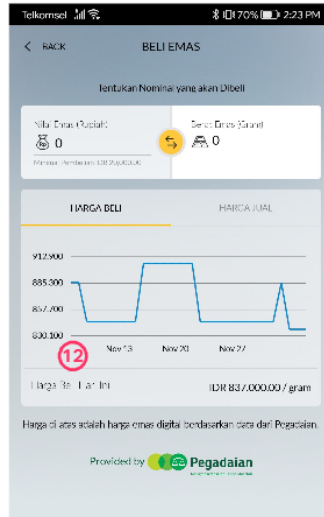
Telkomsel 70% 2:23 PM

< BACK

BELI EMAS

Tentukan Nominal yang akan Dibeli

Nilai Emas (Rupiah)

0

Minimal Pembelian IDR 50,000.00

Berat Emas (Gram)

0

HARGA BELI

HARGA JUAL

912.900

885.300

857.700

830.100

Nov 13

Nov 20

Nov 27

12

Harga Beli Hari Ini

IDR 837.000,00 / gram

Harga di atas adalah harga emas digital berdasarkan data dari Pegadaian.

Provided by Pegadaian